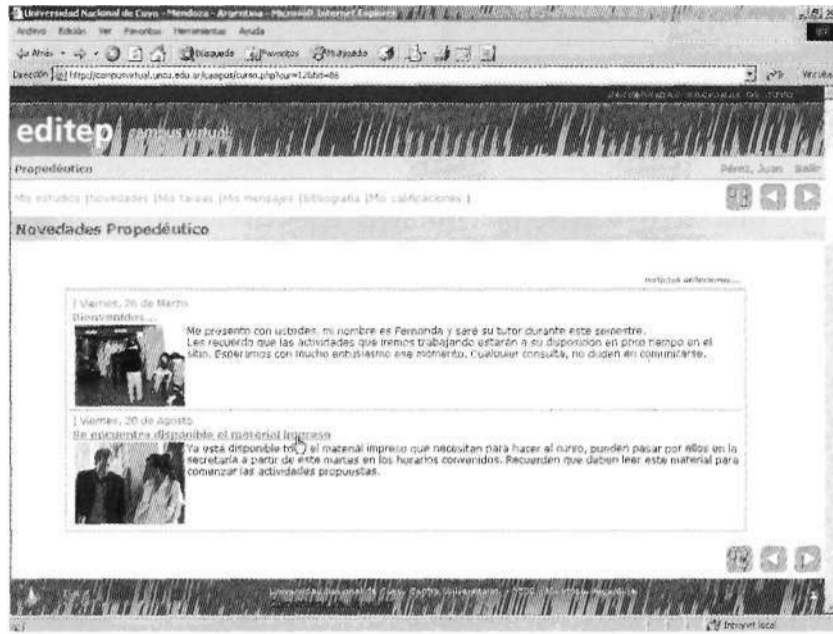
Universidad Nacional de Cuyo - Mendoza - Argentina - Microsoft Internet Explorer

Archivo Edición Ver Favoritos Herramientas Ayuda

Atrás Búsqueda Favoritos Multimedia

Dirección http://campusvirtual.uncu.edu.ar/campus/curso.php?cur=12&bd=86

Ir Vínculos

UNIVERSIDAD NACIONAL DE CUYO

editep campus virtual

Propedéutico

Pérez, Juan Salir

Mis estudios |Novedades |Mis tareas |Mis mensajes |Bibliografía |Mis calificaciones |

Novedades Propedéutico

noticias anteriores...

| Viernes, 26 de Marzo
Bienvenidos...

Me presento con ustedes, mi nombre es Fernanda y seré su tutor durante este semestre.
Les recuerdo que las actividades que iremos trabajando estarán a su disposición en poco tiempo en el sitio. Esperamos con mucho entusiasmo ese momento. Cualquier consulta, no duden en comunicarse.

| Viernes, 20 de Agosto
Se encuentra disponible el material impreso

Ya está disponible todo el material impreso que necesitan para hacer el curso, pueden pasar por ellos en la secretaría a partir de este martes en los horarios convenidos. Recuerden que deben leer este material para comenzar las actividades propuestas.

Universidad Nacional de Cuyo. Centro Universitario. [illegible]

Intranet local